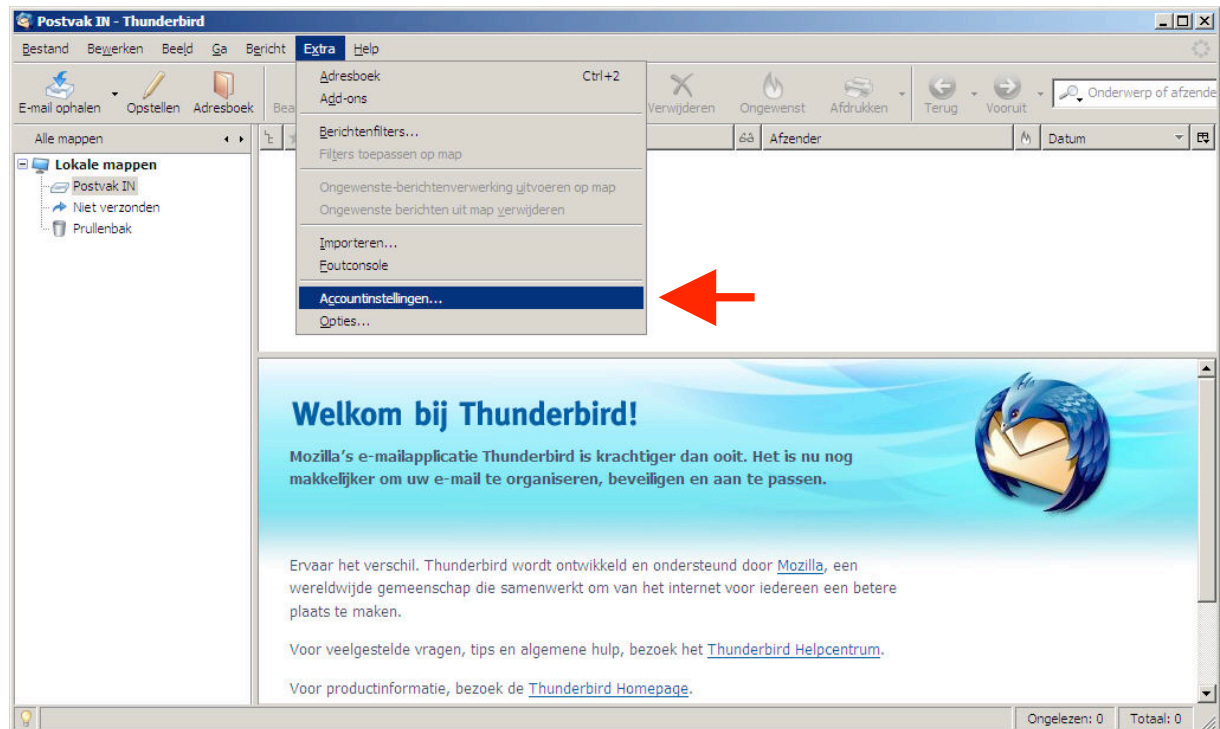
Postvak IN - Thunderbird

Bestand Bewerken Beeld Ga Bericht Extra Help

E-mail ophalen Opstellen Adresboek Bea

Adresboek Ctrl+2
Add-ons
Berichtenfilters...
Filters toepassen op map
Ongewenste-berichtenverwerking uitvoeren op map
Ongewenste berichten uit map verwijderen
Importeren...
Foutconsole
Accountinstellingen...
Opties...

Verwijderen Ongewenst Afdrukken Terug Vooruit Onderwerp of afzende

Alle mappen

Afzender Datum

Lokale mappen
Postvak IN
Niet verzonden
Prullenbak

Welkom bij Thunderbird!

Mozilla's e-mailapplicatie Thunderbird is krachtiger dan ooit. Het is nu nog makkelijker om uw e-mail te organiseren, beveiligen en aan te passen.

Ervaar het verschil. Thunderbird wordt ontwikkeld en ondersteund door Mozilla, een wereldwijde gemeenschap die samenwerkt om van het internet voor iedereen een betere plaats te maken.

Voor veelgestelde vragen, tips en algemene hulp, bezoek het Thunderbird Helpcentrum.

Voor productinformatie, bezoek de Thunderbird Homepage.

Ongelezen: 0 Totaal: 0